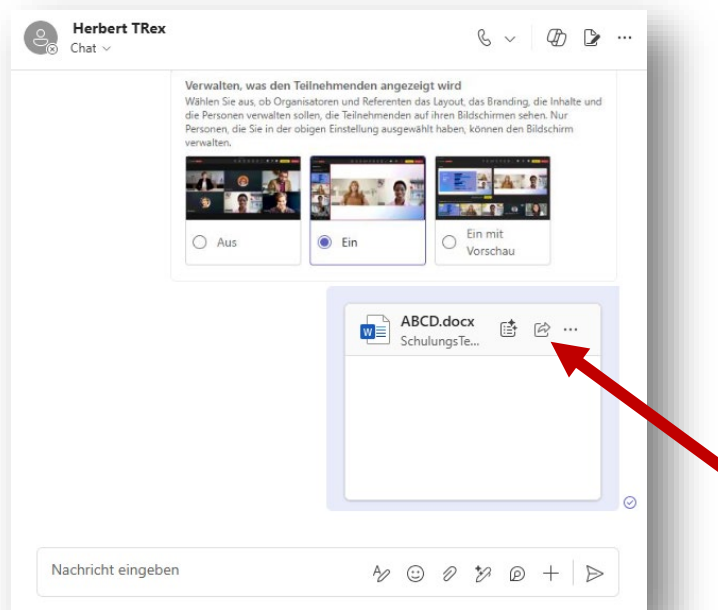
Herbert TRex
Chat

Verwalten, was den Teilnehmenden angezeigt wird
Wählen Sie aus, ob Organisatoren und Referenten das Layout, das Branding, die Inhalte und die Personen verwalten sollen, die Teilnehmenden auf ihren Bildschirmen sehen. Nur Personen, die Sie in der obigen Einstellung ausgewählt haben, können den Bildschirm verwalten.

Aus
Ein
Ein mit Vorschau

ABCD.docx
SchulungsTe...

Nachricht eingeben